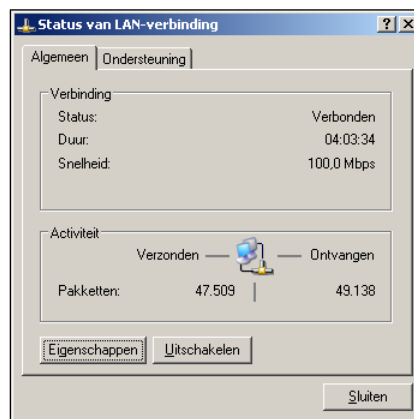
Status van LAN-verbinding

? X

Algemeen | Ondersteuning

Verbinding

Status: Verbonden

Duur: 04:03:34

Snelheid: 100,0 Mbps

Activiteit

Verzonden — — Ontvangen

Pakketten: 47.509 | 49.138

Eigenschappen

Uitschakelen

Sluiten